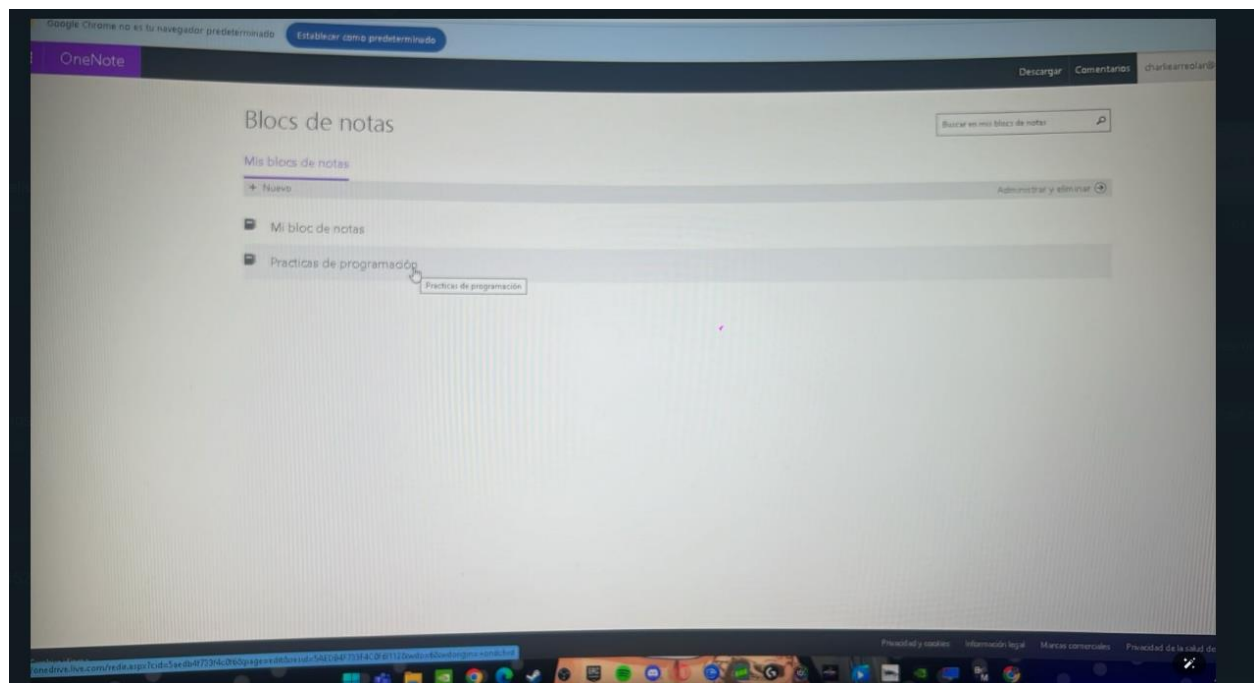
Google Chrome no es tu navegador predeterminado Establecer como predeterminado

OneNote

Descargar Comentarios charliearreolar@

Blocs de notas

Buscar en mis blocs de notas

Mis blocs de notas

+ Nuevo

Administrar y eliminar

Mi bloc de notas

Practicas de programación

Practicas de programación

onedrive.live.com/redir.aspx?cid=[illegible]

Privacidad y cookies Información legal Marcas comerciales Privacidad de la salud de